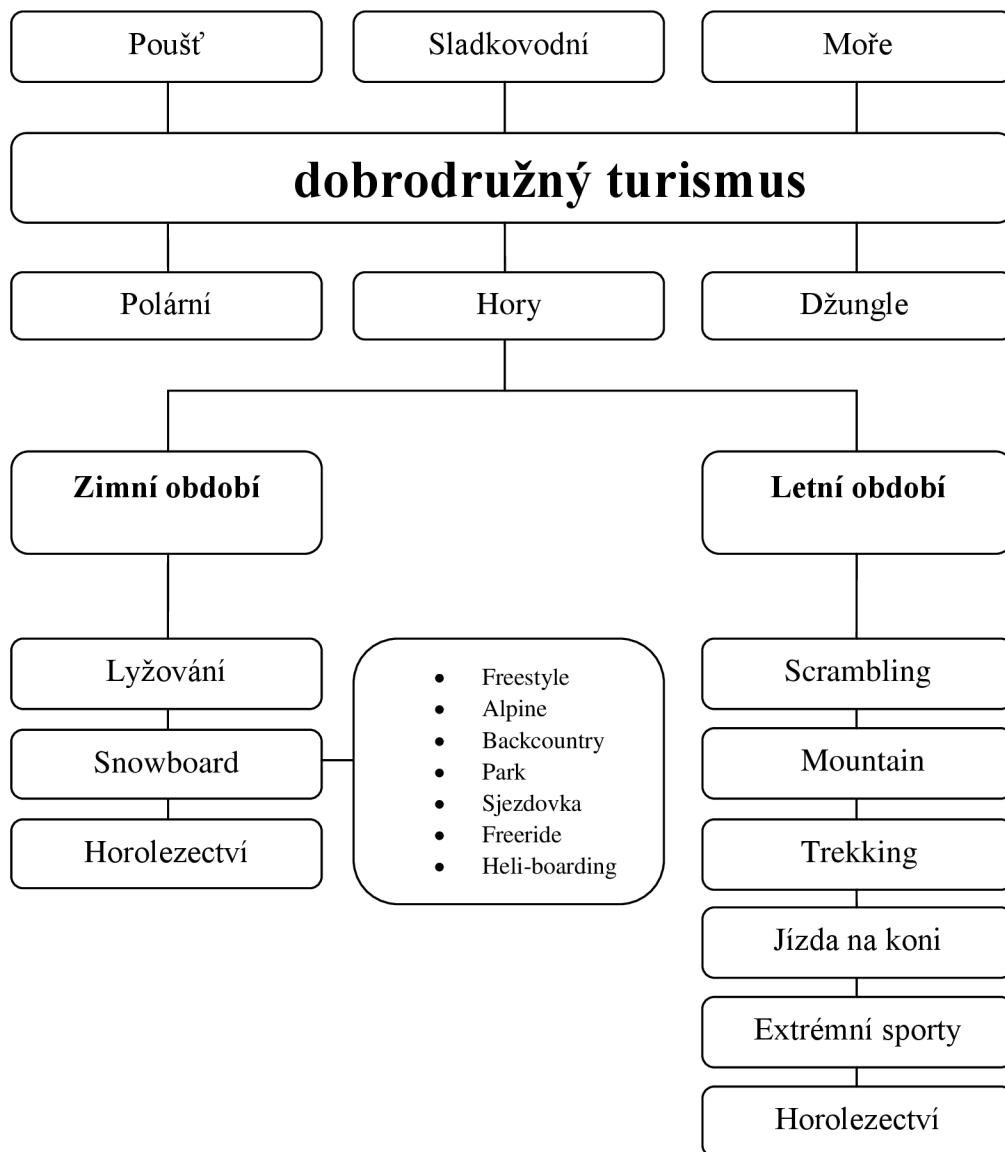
Poušť

Sladkovodní

Moře

dobrodružný turismus

Polární

Hory

Džungle

Zimní období

Letní období

Lyžování

Snowboard

Horolezectví

- Freestyle
- Alpine
- Backcountry
- Park
- Sjezdovka
- Freeride
- Heli-boarding

Scrambling

Mountain

Trekking

Jízda na koni

Extrémní sporty

Horolezectví